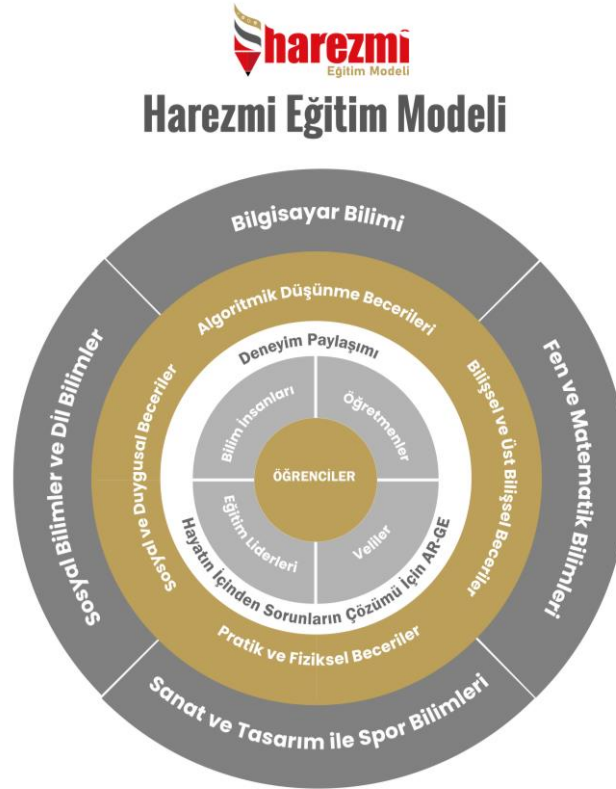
harezmi
Eğitim Modeli

Harezmi Eğitim Modeli

Bilgisayar Bilimi
Fen ve Matematik Bilimleri
Sanat ve Tasarım ile Spor Bilimleri
Sosyal Bilimler ve Dil Bilimler

Algoritmik Düşünme Becerileri
Bilişsel ve Üst Bilişsel Beceriler
Pratik ve Fiziksel Beceriler
Sosyal ve Duygusal Beceriler

Deneyim Paylaşımı
Hayatın İçinden Sorunların Çözümü İçin AR-GE

Bilim İnsanları
Öğretmenler
Veliler
Eğitim Liderleri

ÖĞRENCİLER